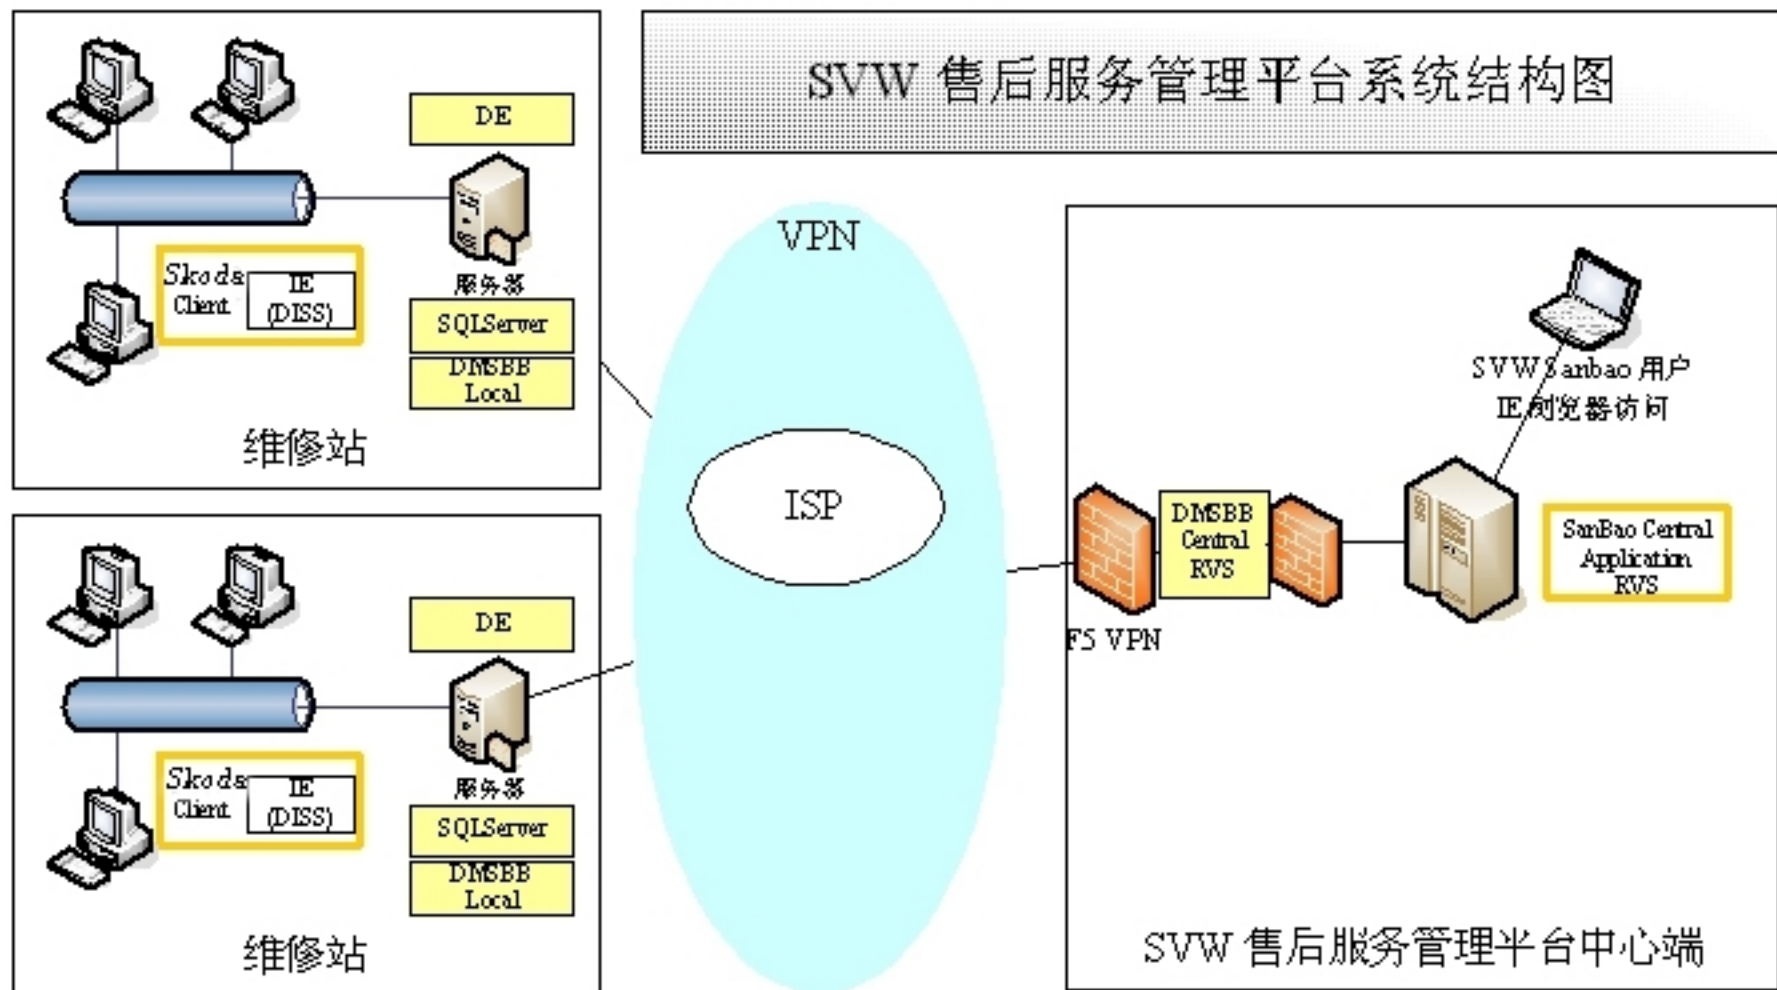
SVW 售后服务管理平台系统结构图

DE

Skoda Client

IE (DISS)

服务器

SQLServer

DMSBB Local

维修站

DE

Skoda Client

IE (DISS)

服务器

SQLServer

DMSBB Local

维修站

VPN

ISP

SVW Sanbao 用户 IE 浏览器访问

FS VPN

DMSBB Central RVS

SanBao Central Application RVS

SVW 售后服务管理平台中心端